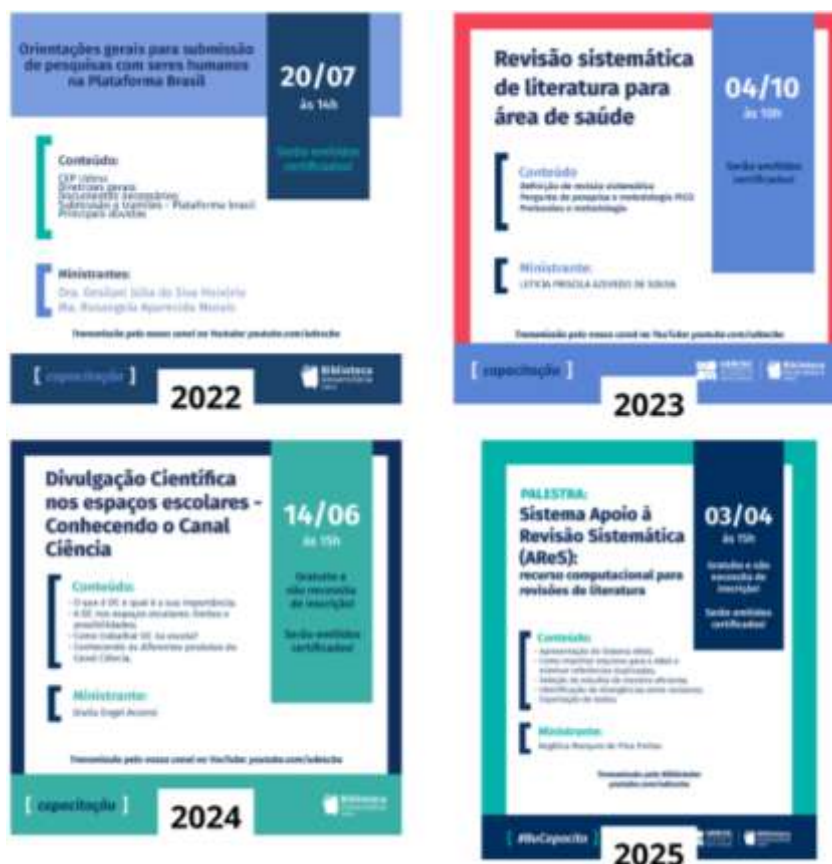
Orientações gerais para submissão de pesquisas com seres humanos na Plataforma Brasil

20/07
às 14h

Serão emitidos certificados

Conteúdo:
CEP Udesc
Diretrizes gerais
Documentos necessários
Submissão e trâmites - Plataforma brasil
Principais dúvidas

Ministrantes:
Dra. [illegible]
Ma. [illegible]

Transmissão pelo nosso canal no Youtube: youtube.com/udescbu

[ capacitação ]

Biblioteca Universitária

2022

Revisão sistemática de literatura para área de saúde

04/10
às 10h

Serão emitidos certificados

Conteúdo
Definição de revisão sistemática
Pergunta de pesquisa e metodologia PICO
Protocolos e metodologia

Ministrante:
LETÍCIA PRISCILA AZEVEDO DE SOUSA

Transmissão pelo nosso canal no YouTube: youtube.com/udescbu

[ capacitação ]

2023

Divulgação Científica nos espaços escolares - Conhecendo o Canal Ciência

14/06
às 15h

Gratuito e não necessita de inscrição!

Serão emitidos certificados!

Conteúdo:
- O que é DC e qual é a sua importância
- A DC nos espaços escolares: limites e possibilidades
- Como trabalhar DC na escola?
- Conhecendo os diferentes produtos do Canal Ciência

Ministrante:
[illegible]

Transmissão pelo nosso canal no YouTube: youtube.com/udescbu

[ capacitação ]

Biblioteca Universitária

2024

PALESTRA:
Sistema Apoio à Revisão Sistemática (AReS):
recurso computacional para revisões de literatura

03/04
às 15h

Gratuito e não necessita de inscrição!

Serão emitidos certificados!

Conteúdo:
- Apresentação do Sistema AReS
- Como importar arquivos para o AReS e eliminar referências duplicadas
- Seleção de estudos de maneira eficiente
- Identificação de divergências entre revisores
- Exportação de dados

Ministrante:
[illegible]

Transmissão pelo Bibliotube
youtube.com/udescbu

[ #BuCapacita ]

2025